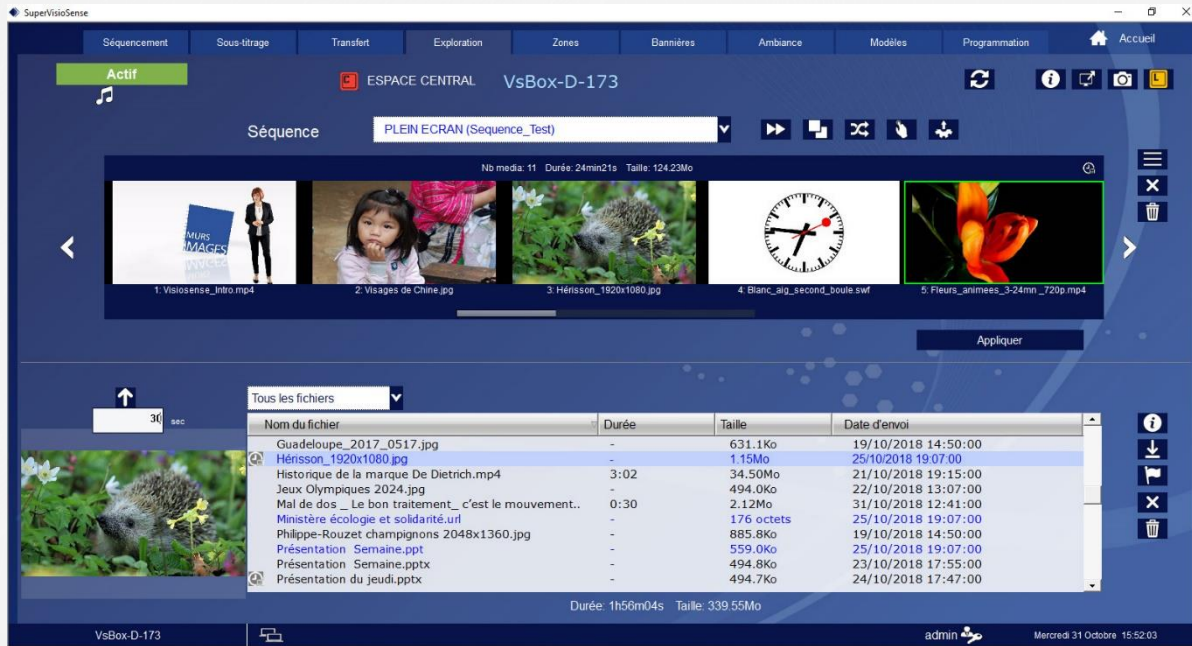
SuperVisioSense

Séquencement | Sous-titrage | Transfert | Exploration | Zones | Bannières | Ambiance | Modèles | Programmation | Accueil

Actif

ESPACE CENTRAL VsBox-D-173

Séquence PLEIN ECRAN (Sequence_Test)

Nb media: 11 Durée: 24min21s Taille: 124.23Mo

MURS IMAGES

1: Visiosense_Intro.mp4
2: Visages de Chine.jpg
3: Hérisson_1920x1080.jpg
4: Blanc_aig_second_boule.swf
5: Fleurs_animees_3-24mn _720p.mp4

Appliquer

30 sec

Tous les fichiers

| Nom du fichier | Durée | Taille | Date d'envoi |
|---|---|---|---|
| Guadeloupe_2017_0517.jpg | - | 631.1Ko | 19/10/2018 14:50:00 |
| Hérisson_1920x1080.jpg | - | 1.15Mo | 25/10/2018 19:07:00 |
| Historique de la marque De Dietrich.mp4 | 3:02 | 34.50Mo | 21/10/2018 19:15:00 |
| Jeux Olympiques 2024.jpg | - | 494.0Ko | 22/10/2018 13:07:00 |
| Mal de dos _ Le bon traitement_ c'est le mouvement.. | 0:30 | 2.12Mo | 31/10/2018 12:41:00 |
| Ministère écologie et solidarité.url | - | 176 octets | 25/10/2018 19:07:00 |
| Philippe-Rouzet champignons 2048x1360.jpg | - | 885.8Ko | 19/10/2018 14:50:00 |
| Présentation Semaine.ppt | - | 559.0Ko | 25/10/2018 19:07:00 |
| Présentation Semaine.pptx | - | 494.8Ko | 23/10/2018 17:55:00 |
| Présentation du jeudi.pptx | - | 494.7Ko | 24/10/2018 17:47:00 |

Durée: 1h56m04s Taille: 339.55Mo

VsBox-D-173 admin Mercredi 31 Octobre 15:52:03